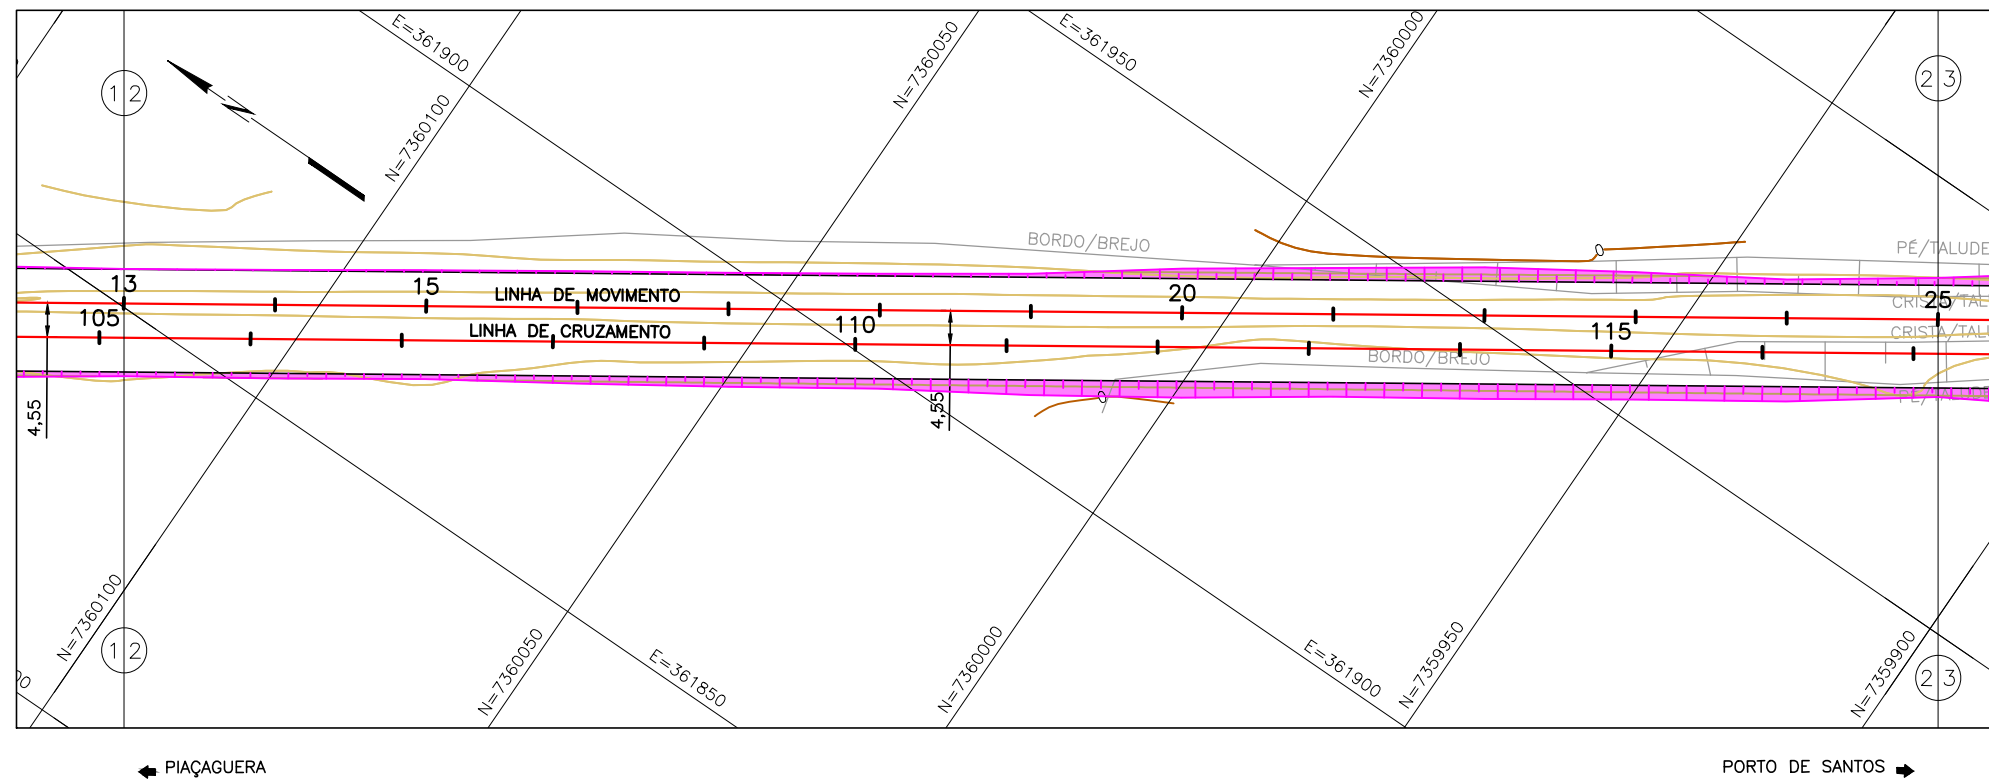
12
N
E=361900
N=7360100
N=7360050
E=361950
N=7360000
23
BORDO/BREJO
PÉ/TALUDE
13
15
LINHA DE MOVIMENTO
20
25
105
LINHA DE CRUZAMENTO
110
115
CRISTA/TAL
CRISTA/TAL
BORDO/BREJO
4,55
4,55
N=7360100
12
N=7360050
E=361850
N=7360000
E=361900
N=7359950
N=7359900
23
PIAÇAGUERA
PORTO DE SANTOS